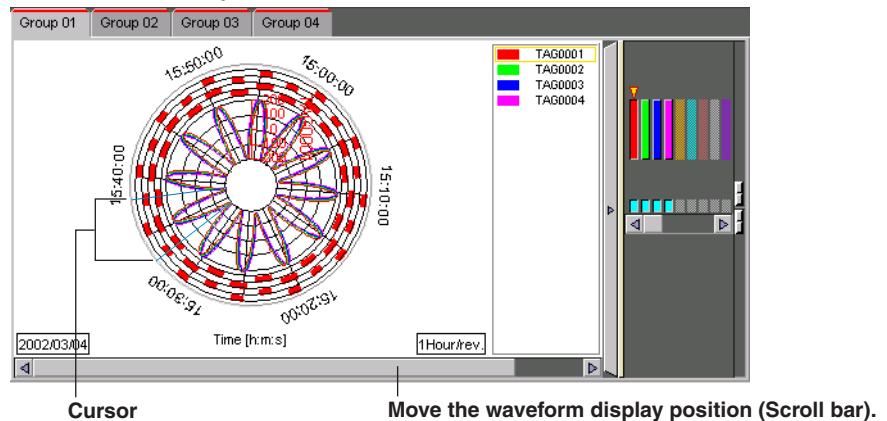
Group 01 Group 02 Group 03 Group 04

15:50:00
15:00:00
15:40:00
15:10:00
15:30:00
15:20:00

TAG0001
TAG0002
TAG0003
TAG0004

2002/03/04
Time [h:m:s]
1Hour/rev.

Cursor
Move the waveform display position (Scroll bar).